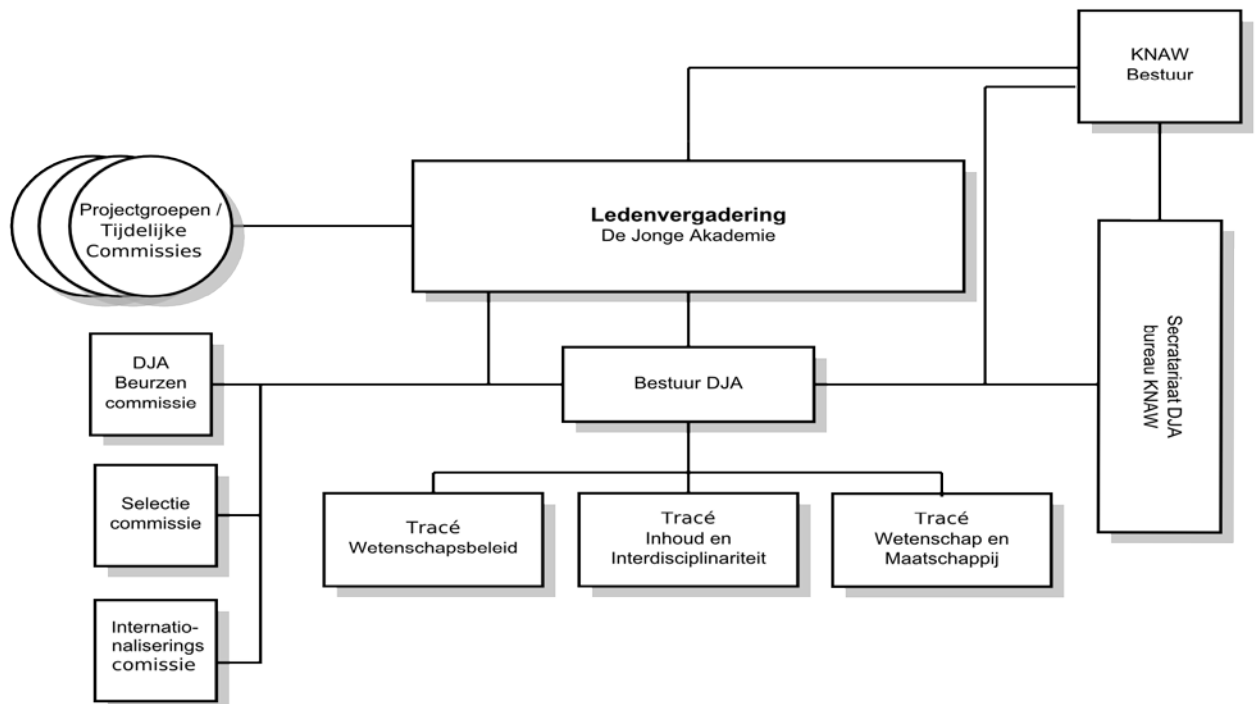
KNAW
Bestuur

Projectgroepen /
Tijdelijke
Commissies

Ledenvergadering
De Jonge Akademie

Secrataiaat DJA
bureau KNAW

DJA
Beurzen
commissie

Bestuur DJA

Selectie
commissie

Tracé
Wetenschapsbeleid

Tracé
Inhoud en
Interdisciplinariteit

Tracé
Wetenschap en
Maatschappij

Internatio-
naliserings
comissie